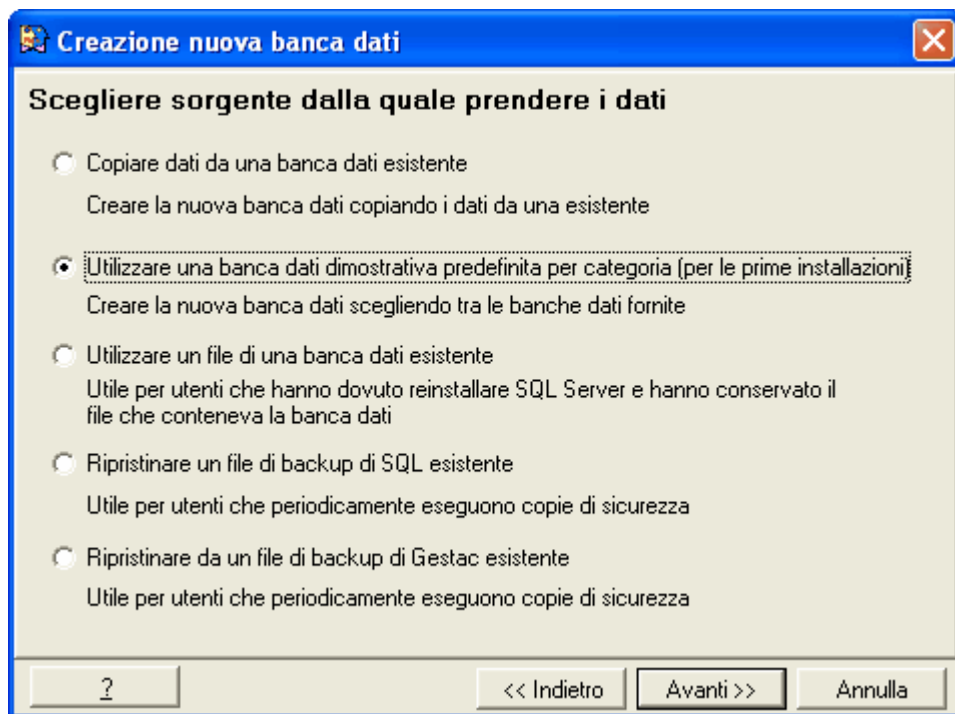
Creazione nuova banca dati

Scegliere sorgente dalla quale prendere i dati

Copiare dati da una banca dati esistente

Creare la nuova banca dati copiando i dati da una esistente

Utilizzare una banca dati dimostrativa predefinita per categoria (per le prime installazioni)

Creare la nuova banca dati scegliendo tra le banche dati fornite

Utilizzare un file di una banca dati esistente

Utile per utenti che hanno dovuto reinstallare SQL Server e hanno conservato il file che conteneva la banca dati

Ripristinare un file di backup di SQL esistente

Utile per utenti che periodicamente eseguono copie di sicurezza

Ripristinare da un file di backup di Gestac esistente

Utile per utenti che periodicamente eseguono copie di sicurezza

?

<< Indietro

Avanti >>

Annulla